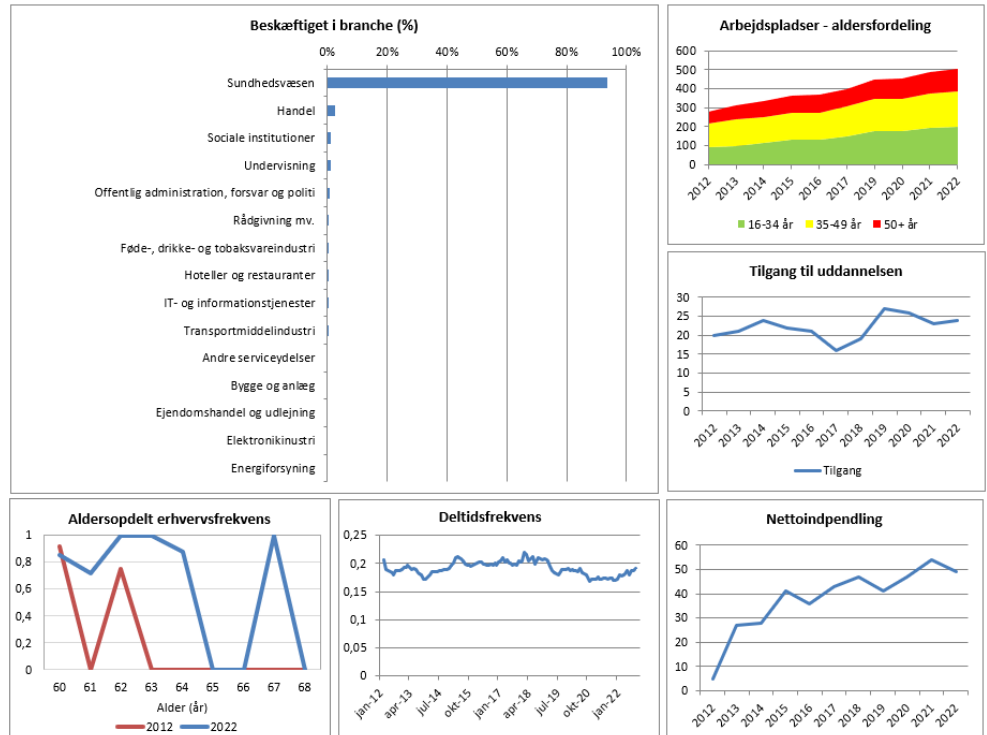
Beskæftiget i branche (%)

0% 20% 40% 60% 80% 100%

Sundhedsvæsen
Handel
Sociale institutioner
Undervisning
Offentlig administration, forsvar og politi
Rådgivning mv.
Føde-, drikke- og tobaksvareindustri
Hoteller og restauranter
IT- og informationstjenester
Transportmiddelindustri
Andre serviceydelser
Bygge og anlæg
Ejendomshandel og udlejning
Elektronikindustri
Energiforsyning

Arbejdspladser - aldersfordeling

600 500 400 300 200 100 0

2012 2013 2014 2015 2016 2017 2019 2020 2021 2022

16-34 år 35-49 år 50+ år

Tilgang til uddannelsen

30 25 20 15 10 5 0

2012 2013 2014 2015 2016 2017 2018 2019 2020 2021 2022

Tilgang

Aldersopdelt erhvervsfrekvens

1 0,8 0,6 0,4 0,2 0

60 61 62 63 64 65 66 67 68

Alder (år)

2012 2022

Deltidsfrekvens

0,25 0,2 0,15 0,1 0,05 0

jan-12 apr-13 jul-14 okt-15 jan-17 apr-18 jul-19 okt-20 jan-22

Nettoindpendling

60 50 40 30 20 10 0

2012 2013 2014 2015 2016 2017 2018 2019 2020 2021 2022